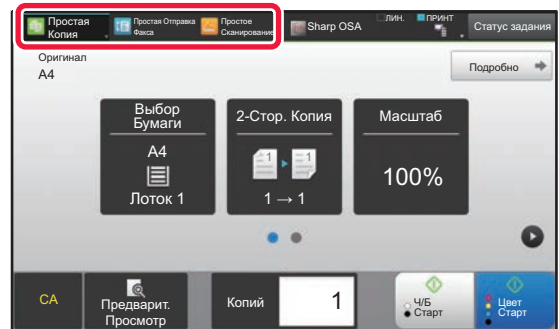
Простая Копия
Простая Отправка Факса
Простое Сканирование
Sharp OSA
ЛИН.
ПРИНТ
Статус задания
Оригинал
A4
Подробно
Выбор Бумаги
A4
Лоток 1
2-Стор. Копия
1 → 1
Масштаб
100%
CA
Предварит. Просмотр
Копий
1
Ч/Б Старт
Цвет Старт